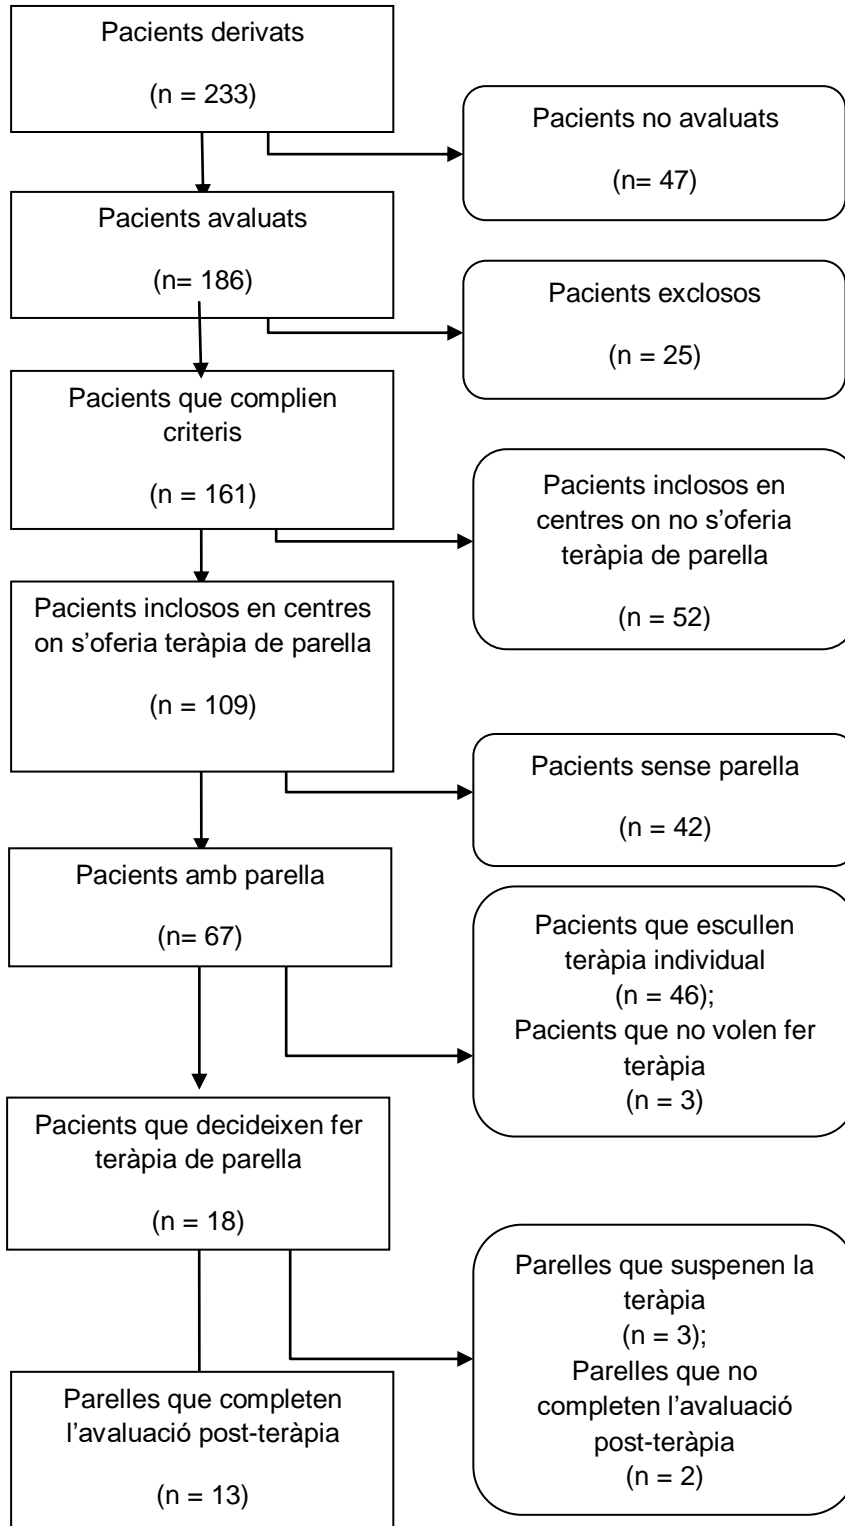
Pacients derivats

(n = 233)

Pacients no avaluats

(n= 47)

Pacients avaluats

(n= 186)

Pacients exclosos

(n = 25)

Pacients que complien criteris

(n = 161)

Pacients inclosos en centres on no s'oferia teràpia de parella

(n = 52)

Pacients inclosos en centres on s'oferia teràpia de parella

(n = 109)

Pacients sense parella

(n = 42)

Pacients amb parella

(n= 67)

Pacients que escullen teràpia individual (n = 46);
Pacients que no volen fer teràpia (n = 3)

Pacients que decideixen fer teràpia de parella

(n = 18)

Parelles que suspenen la teràpia (n = 3);
Parelles que no completen l'avaluació post-teràpia (n = 2)

Parelles que completen l'avaluació post-teràpia

(n = 13)